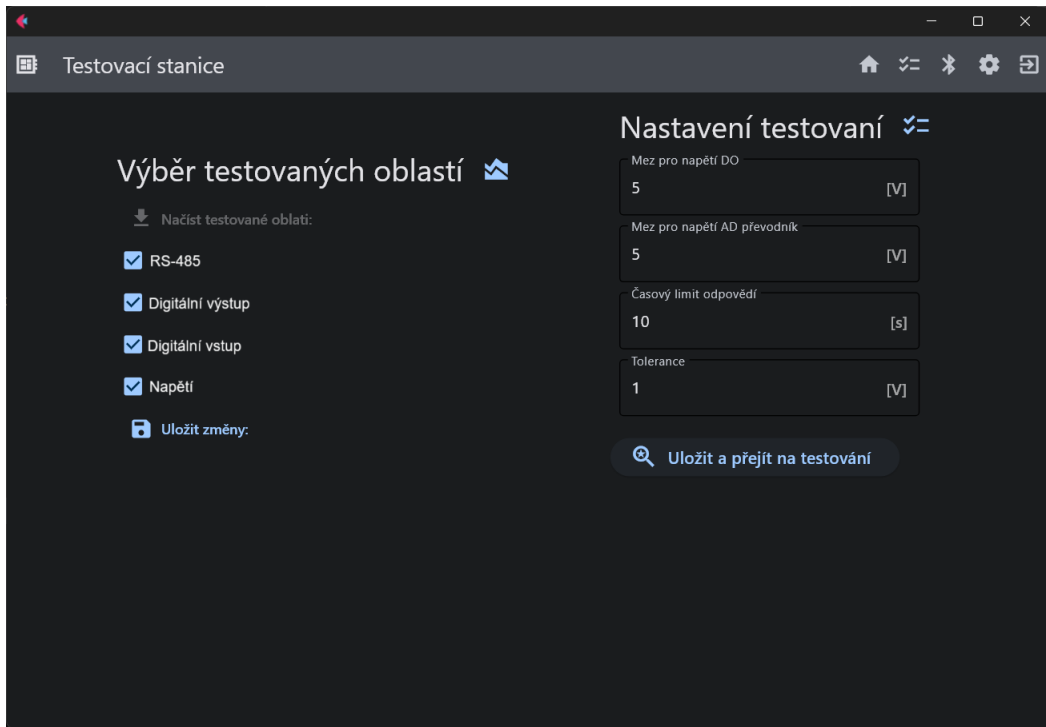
Testovací stanice

Výběr testovaných oblastí

Načíst testované oblati:

RS-485

Digitální výstup

Digitální vstup

Napětí

Uložit změny:

Nastavení testovaní

Mez pro napětí DO
5 [V]

Mez pro napětí AD převodník
5 [V]

Časový limit odpovědí
10 [s]

Tolerance
1 [V]

Uložit a přejít na testování